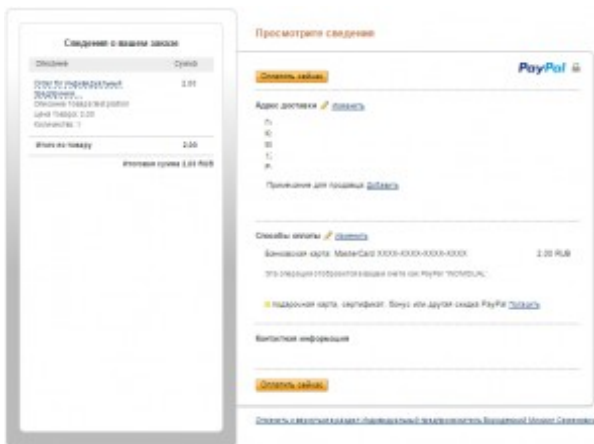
Сведения о вашем заказе

Сведения | Сумма

Order for индивидуальный предприним... 2,00
Описание товара:test paiton
Цена товара: 2,00
Количество: 1

Итого по товару 2,00

Итоговая сумма 2,00 RUB

Просмотрите сведения

Оплатить сейчас

PayPal

Адрес доставки Изменить

Примечание для продавца Добавить

Способы оплаты Изменить

Банковская карта: MasterCard XXXX-XXXX-XXXX-XXXX 2,00 RUB

Эта операция отобразится в выписке карты как PAYPAL *NOWEAL

Подарочная карта, сертификат, бонус или другая скидка PayPal Погасить

Контактная информация

Оплатить сейчас

Отменить и вернуться в индивидуальный предприниматель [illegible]